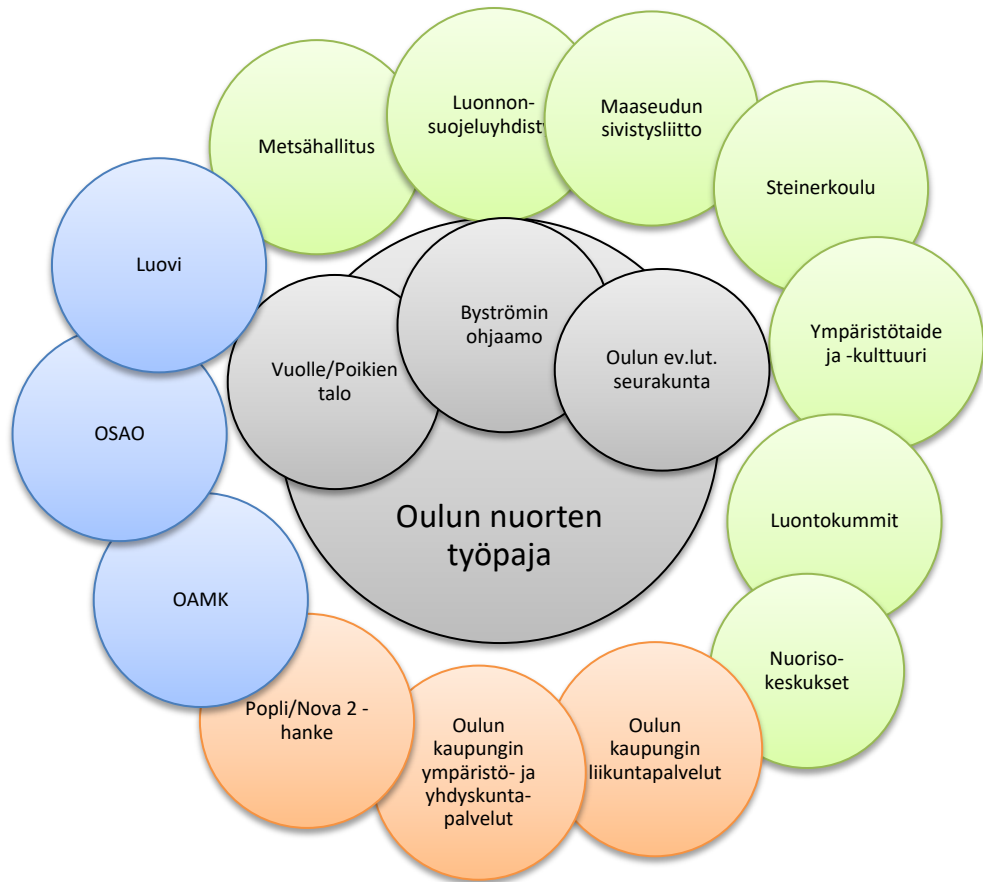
Metsähallitus

Luonnon-suojeluyhdist

Maaseudun sivistysliitto

Steinerkoulu

Ympäristötaide ja -kulttuuri

Luontokummit

Nuoriso-keskukset

Oulun kaupungin liikuntapalvelut

Oulun kaupungin ympäristö- ja yhdyskunta-palvelut

Popli/Nova 2 -hanke

OAMK

OSAO

Luovi

Vuolle/Poikien talo

Byströmin ohjaamo

Oulun ev.lut. seurakunta

Oulun nuorten työpaja